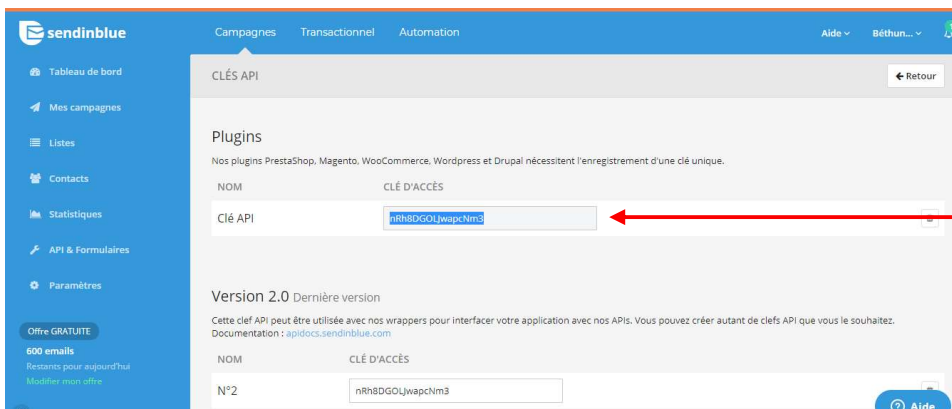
sendinblue

Campagnes Transactionnel Automation

Aide Béthun...

Tableau de bord
Mes campagnes
Listes
Contacts
Statistiques
API & Formulaires
Paramètres

Offre GRATUITE
600 emails
Restants pour aujourd'hui
Modifier mon offre

CLÉS API

Retour

Plugins

Nos plugins PrestaShop, Magento, WooCommerce, Wordpress et Drupal nécessitent l'enregistrement d'une clé unique.

| NOM | CLÉ D'ACCÈS |
|---|---|
| Clé API | nRh8DGOLJwapcNm3 |

Version 2.0 Dernière version

Cette clef API peut être utilisée avec nos wrappers pour interfacer votre application avec nos APIs. Vous pouvez créer autant de clefs API que vous le souhaitez. Documentation : apidocs.sendinblue.com

| NOM | CLÉ D'ACCÈS |
|---|---|
| N°2 | nRh8DGOLJwapcNm3 |

Aide